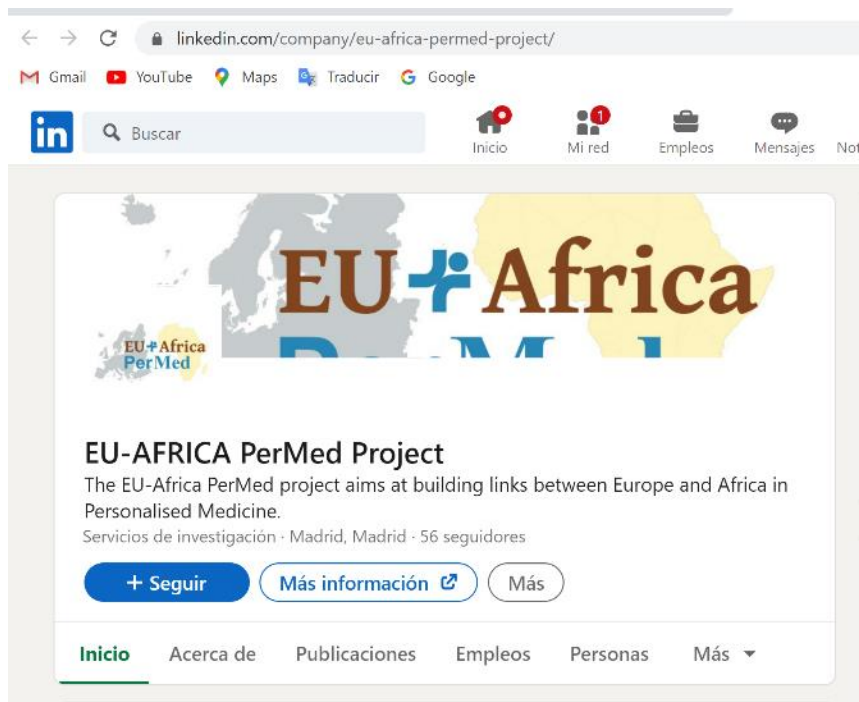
linkedin.com/company/eu-africa-permed-project/

Gmail YouTube Maps Traducir Google

in Buscar

Inicio Mi red 1 Empleos Mensajes Not

EU Africa

EU Africa PerMed

EU-AFRICA PerMed Project

The EU-Africa PerMed project aims at building links between Europe and Africa in Personalised Medicine.

Servicios de investigación · Madrid, Madrid · 56 seguidores

+ Seguir Más información Más

Inicio Acerca de Publicaciones Empleos Personas Más